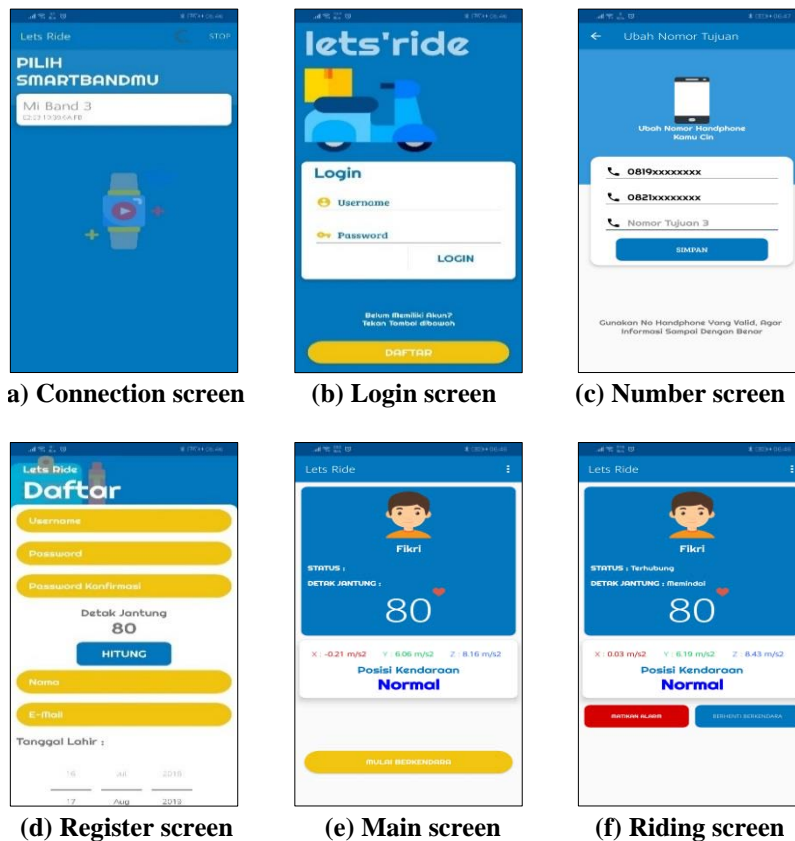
Lets Ride

STOP

PILIH SMARTBANDMU

Mi Band 3

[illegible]

a) Connection screen

lets'ride

Login

Username

Password

LOGIN

Belum Memiliki Akun? Tekan Tombol dibawah

DAFTAR

(b) Login screen

Ubah Nomor Tujuan

Ubah Nomor Handphone Kamu Cin

0819xxxxxxxx

0821xxxxxxxx

Nomor Tujuan 3

SIMPAN

Gunakan No Handphone Yang Valid, Agar Informasi Sampai Dengan Benar

(c) Number screen

Lets Ride

Daftar

Username

Password

Password Konfirmasi

Detak Jantung

80

HITUNG

Nama

E-Mail

Tanggal Lahir :

16 Jul 2018

17 Aug 2019

(d) Register screen

Lets Ride

Fikri

STATUS :

DETAK JANTUNG :

80

X : -0.21 m/s2 Y : 6.06 m/s2 Z : 8.16 m/s2

Posisi Kendaraan

Normal

MULAI BERKENDARA

(e) Main screen

Lets Ride

Fikri

STATUS : Terhubung

DETAK JANTUNG : Memindai

80

X : 0.03 m/s2 Y : 6.19 m/s2 Z : 8.43 m/s2

Posisi Kendaraan

Normal

MATIKAN ALARM

BERHENTI BERKENDARA

(f) Riding screen